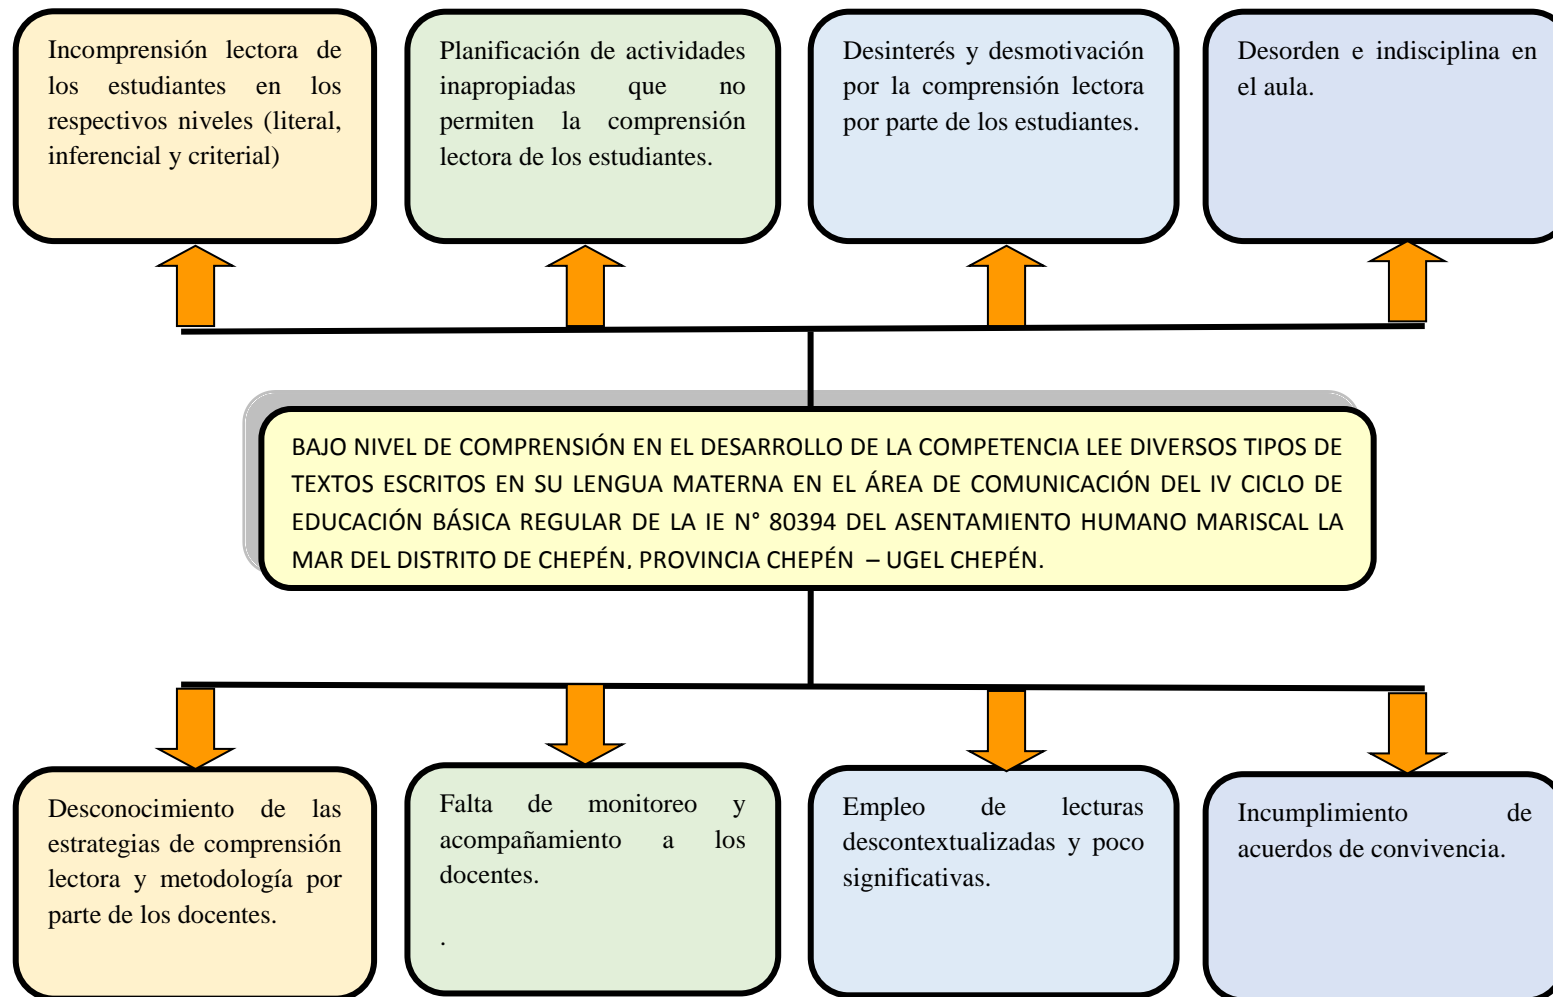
Incomprensión lectora de los estudiantes en los respectivos niveles (literal, inferencial y criterial)

Planificación de actividades inapropiadas que no permiten la comprensión lectora de los estudiantes.

Desinterés y desmotivación por la comprensión lectora por parte de los estudiantes.

Desorden e indisciplina en el aula.

BAJO NIVEL DE COMPRENSIÓN EN EL DESARROLLO DE LA COMPETENCIA LEE DIVERSOS TIPOS DE TEXTOS ESCRITOS EN SU LENGUA MATERNA EN EL ÁREA DE COMUNICACIÓN DEL IV CICLO DE EDUCACIÓN BÁSICA REGULAR DE LA IE N° 80394 DEL ASENTAMIENTO HUMANO MARISCAL LA MAR DEL DISTRITO DE CHEPÉN, PROVINCIA CHEPÉN – UGEL CHEPÉN.

Desconocimiento de las estrategias de comprensión lectora y metodología por parte de los docentes.

Falta de monitoreo y acompañamiento a los docentes.

.

Empleo de lecturas descontextualizadas y poco significativas.

Incumplimiento de acuerdos de convivencia.